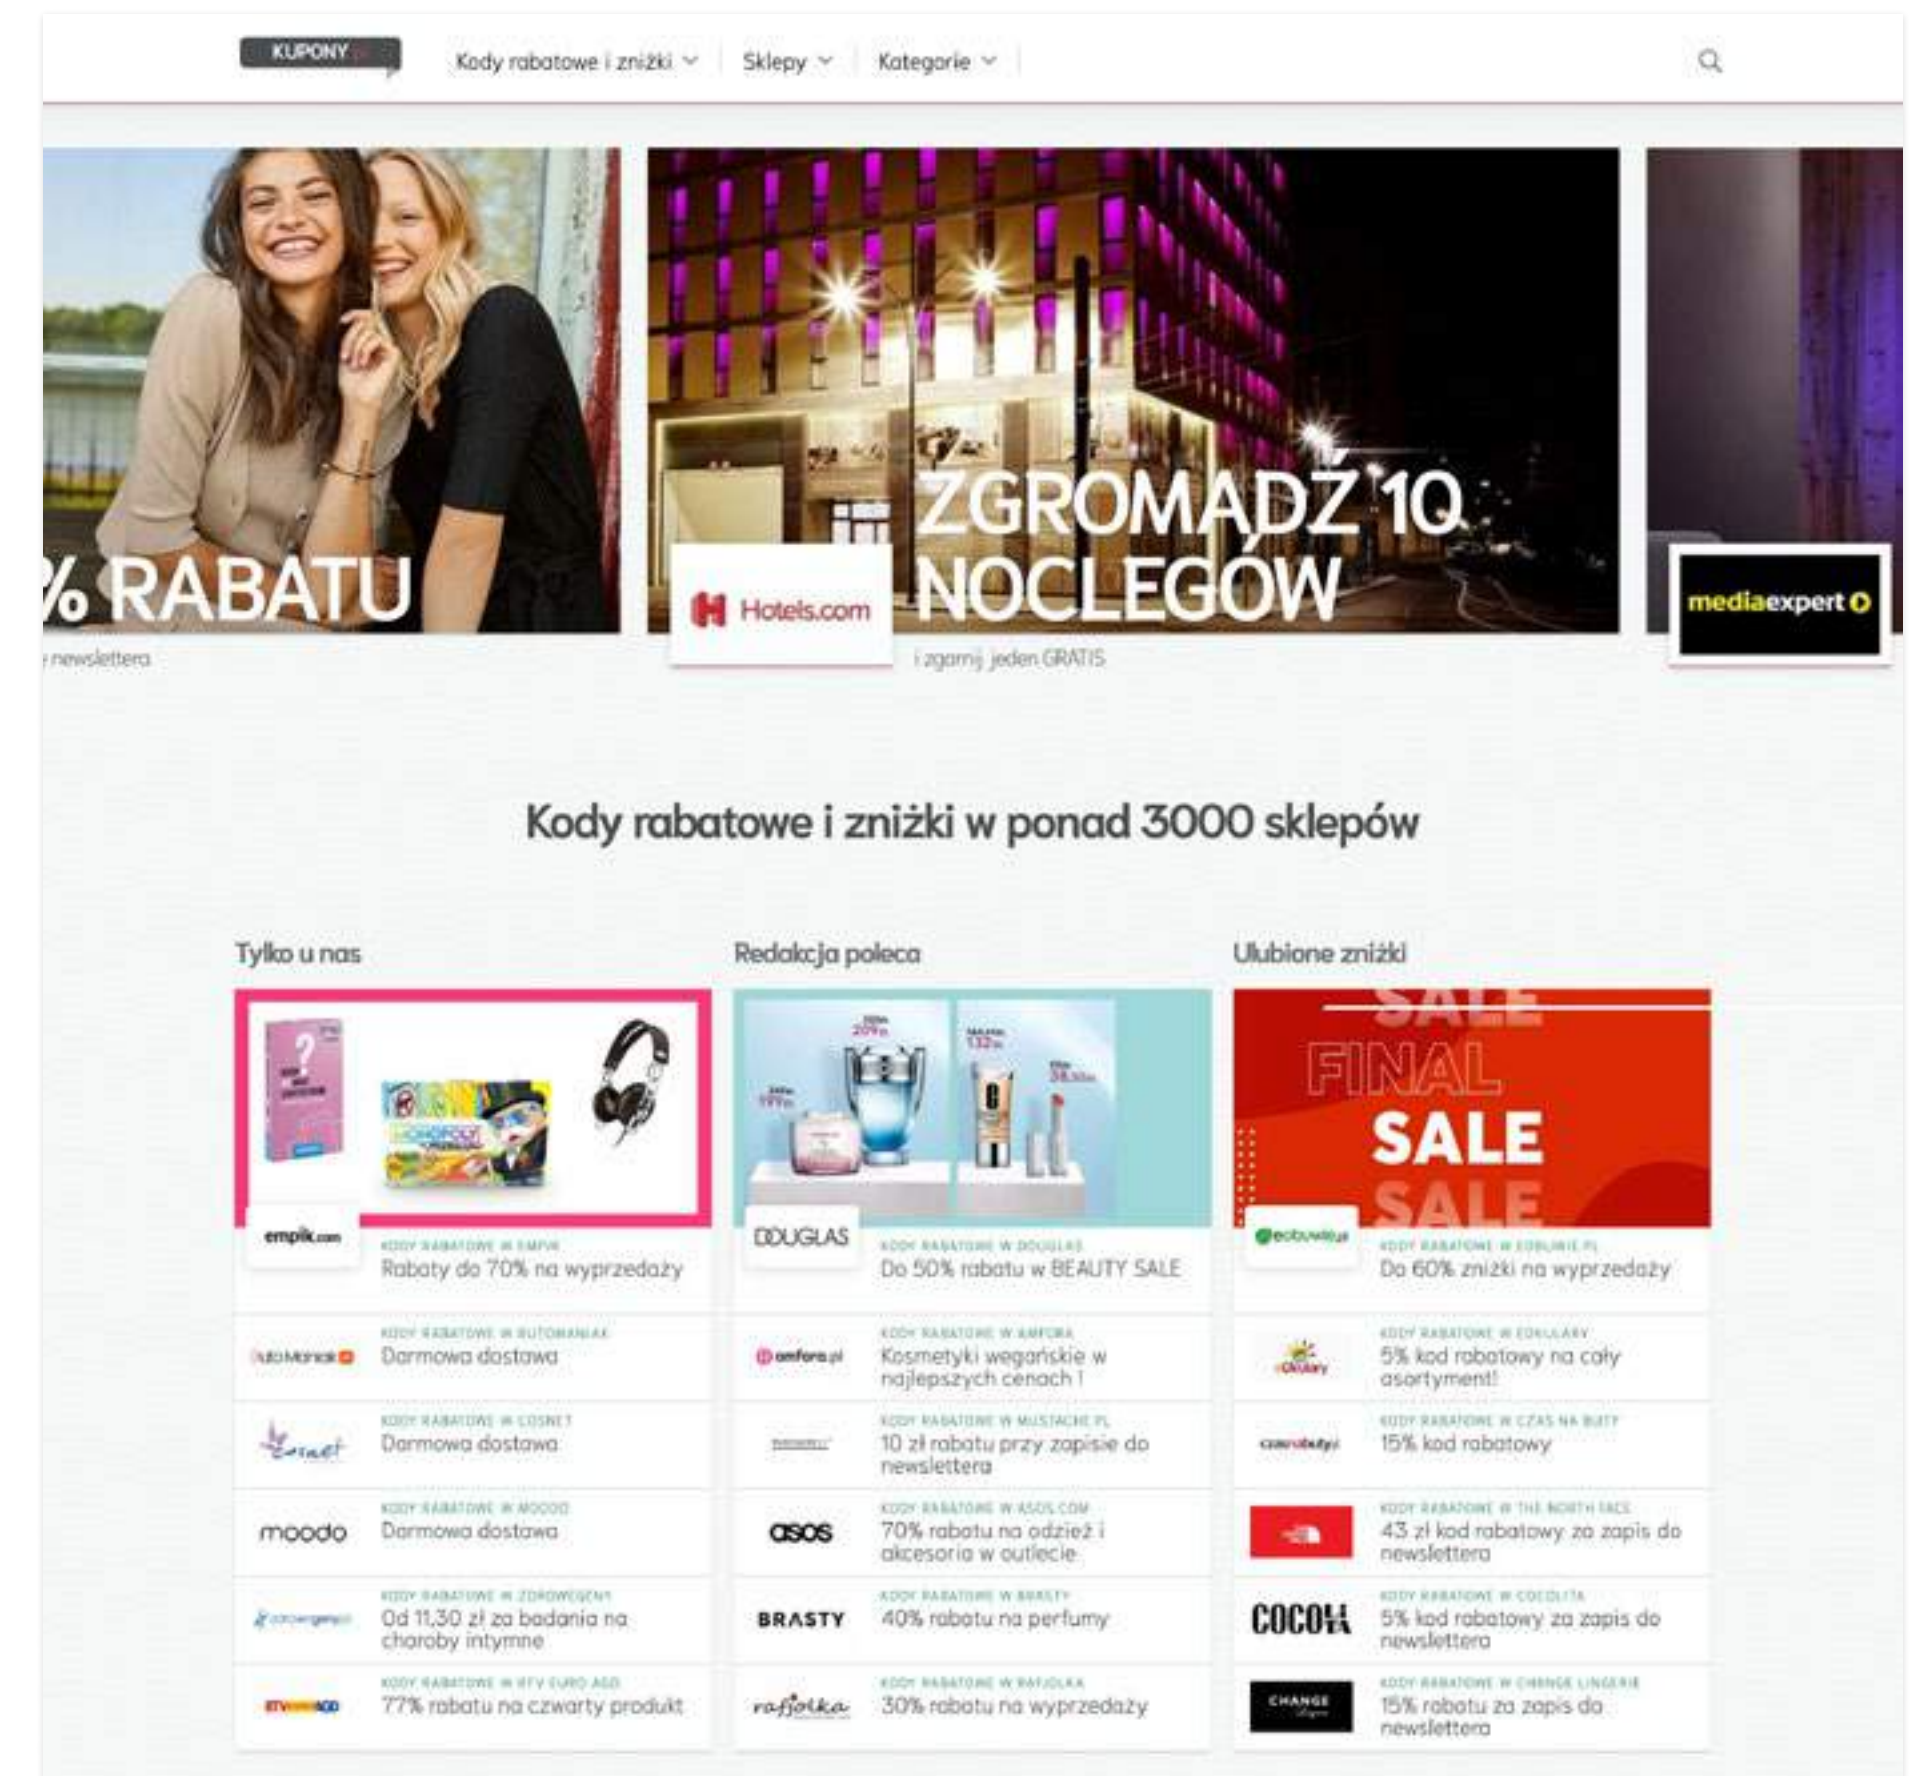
KUPONY

Kody rabatowe i zniżki Sklepy Kategorie

% RABATU

newslettera

Hotels.com

ZGROMADŹ 10 NOCLEGÓW

i zgarnij jeden GRATIS

mediaexpert

Kody rabatowe i zniżki w ponad 3000 sklepów

Tylko u nas

empik.com

KODY RABATOWE W EMPIK
Rabaty do 70% na wyprzedaży

AutoManiak
KODY RABATOWE W AUTOMANIAK
Darmowa dostawa

Cosnet
KODY RABATOWE W COSNET
Darmowa dostawa

moodo
KODY RABATOWE W MOODO
Darmowa dostawa

zdrowegeny
KODY RABATOWE W ZDROWEGENY
Od 11,30 zł za badania na choroby intymne

RTV EURO AGD
KODY RABATOWE W RTV EURO AGD
77% rabatu na czwarty produkt

Redakcja poleca

DOUGLAS
KODY RABATOWE W DOUGLAS
Do 50% rabatu w BEAUTY SALE

amfora.pl
KODY RABATOWE W AMFORA
Kosmetyki wegańskie w najlepszych cenach !

KODY RABATOWE W MUSTACHE.PL
10 zł rabatu przy zapisie do newslettera

asos
KODY RABATOWE W ASOS.COM
70% rabatu na odzież i akcesoria w outlecie

BRASTY
KODY RABATOWE W BRASTY
40% rabatu na perfumy

rafjolka
KODY RABATOWE W RAFJOLKA
30% rabatu na wyprzedaży

Ulubione zniżki

SALE
FINAL
SALE
SALE

eobuwie.pl
KODY RABATOWE W EOBUWIE.PL
Do 60% zniżki na wyprzedaży

eOkulary
KODY RABATOWE W EOKULARY
5% kod rabatowy na cały asortyment!

czasnabuty.pl
KODY RABATOWE W CZAS NA BUTY
15% kod rabatowy

KODY RABATOWE W THE NORTH FACE
43 zł kod rabatowy za zapis do newslettera

COCOLITA
KODY RABATOWE W COCOLITA
5% kod rabatowy za zapis do newslettera

CHANGE
KODY RABATOWE W CHANGE LINGERIE
15% rabatu za zapis do newslettera